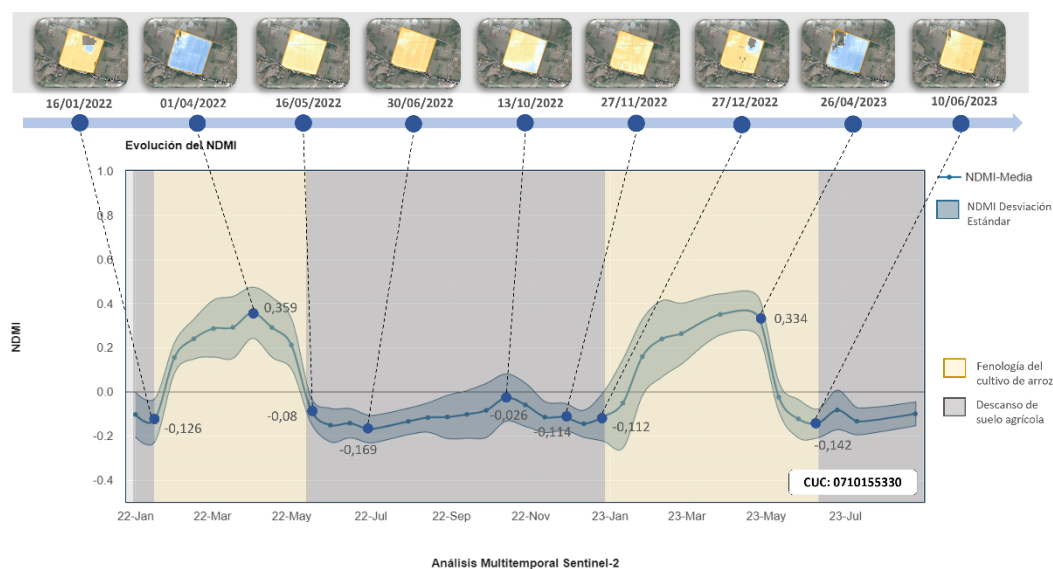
16/01/2022 01/04/2022 16/05/2022 30/06/2022 13/10/2022 27/11/2022 27/12/2022 26/04/2023 10/06/2023

Evolución del NDMI

1.0
0.8
0.6
0.4
0.2
0.0
-0.2
-0.4

NDMI

-0,126
0,359
-0,08
-0,169
-0,026
-0,114
-0,112
0,334
-0,142

CUC: 0710155330

22-Jan 22-Mar 22-May 22-Jul 22-Sep 22-Nov 23-Jan 23-Mar 23-May 23-Jul

NDMI-Media
NDMI Desviación Estándar

Fenología del cultivo de arroz
Descanso de suelo agrícola

Análisis Multitemporal Sentinel-2